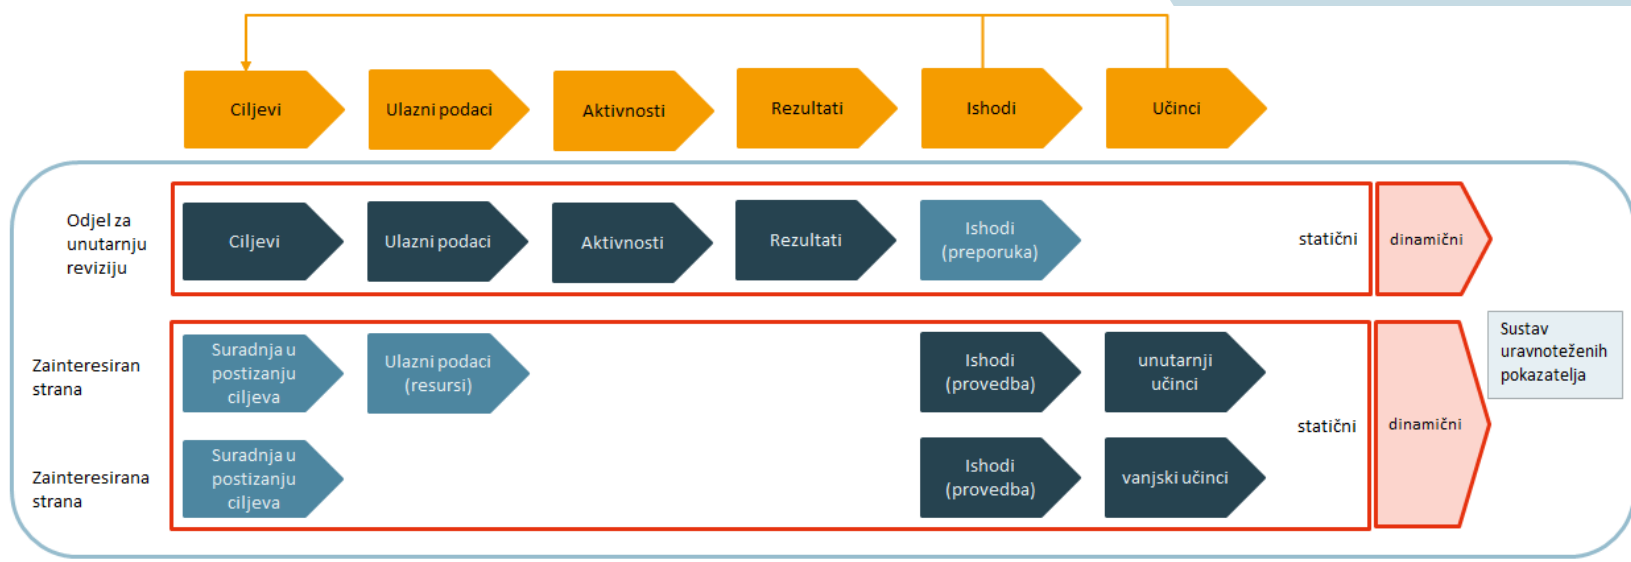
Ciljevi
Ulazni podaci
Aktivnosti
Rezultati
Ishodi
Učinci

Odjel za unutarnju reviziju
Ciljevi
Ulazni podaci
Aktivnosti
Rezultati
Ishodi (preporuka)
statični
dinamični

Zainteresiran strana
Suradnja u postizanju ciljeva
Ulazni podaci (resursi)
Ishodi (provedba)
unutarnji učinci

Zainteresirana strana
Suradnja u postizanju ciljeva
Ishodi (provedba)
vanjski učinci

statični
dinamični
Sustav uravnoteženih pokazatelja